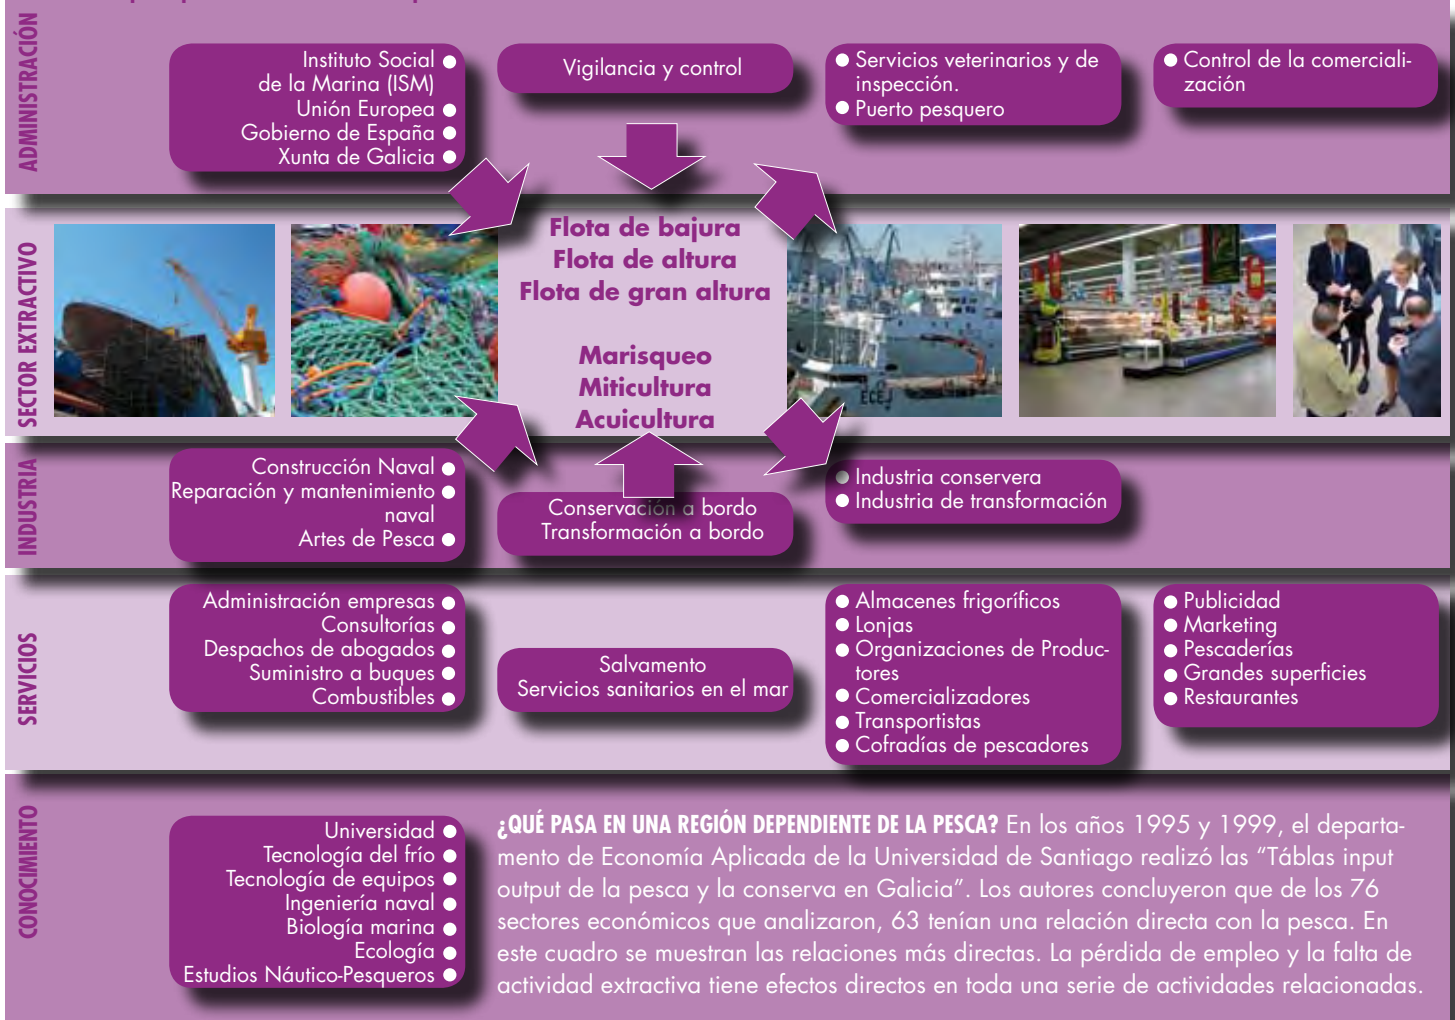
ADMINISTRACIÓN

Instituto Social de la Marina (ISM)
Unión Europea
Gobierno de España
Xunta de Galicia

Vigilancia y control

Servicios veterinarios y de inspección.
Puerto pesquero

Control de la comercialización

SECTOR EXTRACTIVO

Flota de bajura
Flota de altura
Flota de gran altura

Marisqueo
Miticultura
Acuicultura

INDUSTRIA

Construcción Naval
Reparación y mantenimiento naval
Artes de Pesca

Conservación a bordo
Transformación a bordo

Industria conservera
Industria de transformación

SERVICIOS

Administración empresas
Consultorías
Despachos de abogados
Suministro a buques
Combustibles

Salvamento
Servicios sanitarios en el mar

Almacenes frigoríficos
Lonjas
Organizaciones de Productores
Comercializadores
Transportistas
Cofradías de pescadores

Publicidad
Marketing
Pescaderías
Grandes superficies
Restaurantes

CONOCIMIENTO

Universidad
Tecnología del frío
Tecnología de equipos
Ingeniería naval
Biología marina
Ecología
Estudios Náutico-Pesqueros

¿QUÉ PASA EN UNA REGIÓN DEPENDIENTE DE LA PESCA? En los años 1995 y 1999, el departamento de Economía Aplicada de la Universidad de Santiago realizó las "Táblas input output de la pesca y la conserva en Galicia". Los autores concluyeron que de los 76 sectores económicos que analizaron, 63 tenían una relación directa con la pesca. En este cuadro se muestran las relaciones más directas. La pérdida de empleo y la falta de actividad extractiva tiene efectos directos en toda una serie de actividades relacionadas.